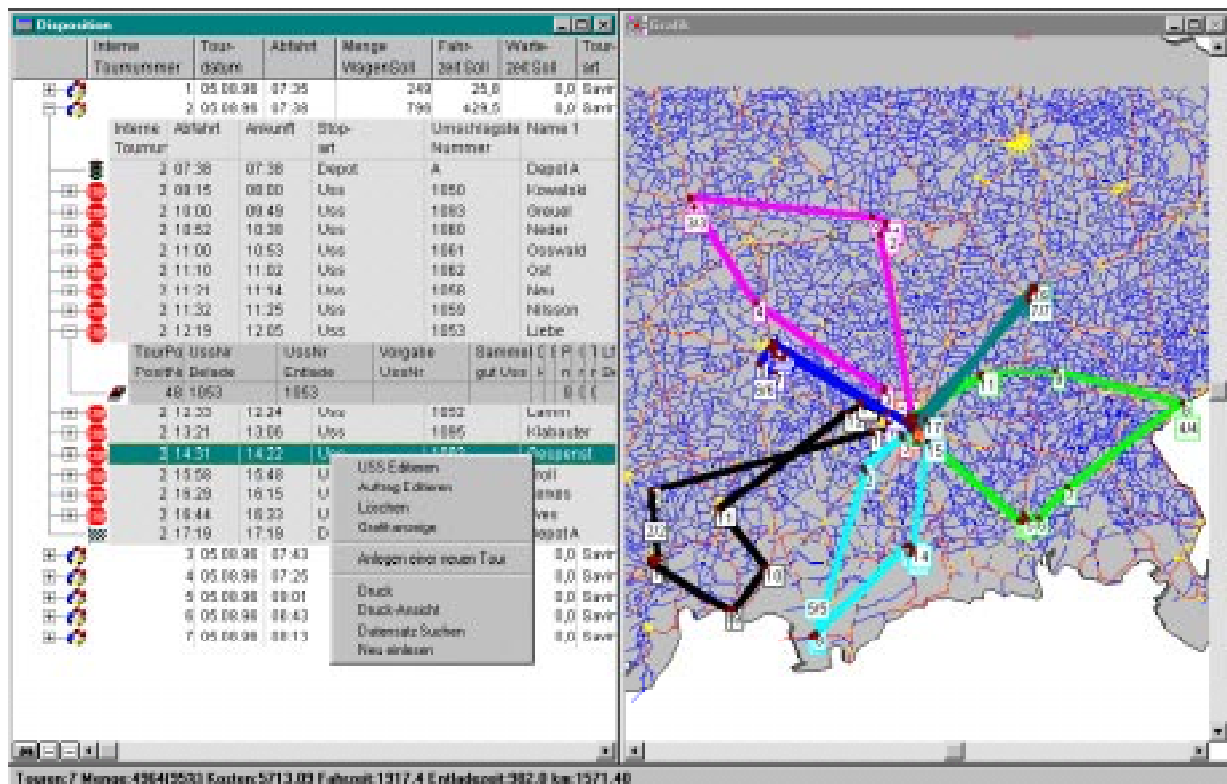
Disposition

| | Interne Tournummer | Tour-datum | Abfahrt | Menge WagenSoll | Fahr-zeit Soll | Warte-zeit Soll | Tour-art |
|---|---|---|---|---|---|---|---|
| | 1 | 05.08.98 | 07:35 | 249 | 25,8 | 0,0 | Savir |
| | 2 | 05.08.98 | 07:38 | 796 | 429,5 | 0,0 | Savir |

| Interne Tournur | Abfahrt | Ankunft | Stop-art | Umschlagstelle Nummer | Name 1 |
|---|---|---|---|---|---|
| 2 | 07:38 | 07:38 | Depot | A | Depot A |
| 2 | 08:15 | 08:00 | Uss | 1050 | Kowalski |
| 2 | 10:00 | 09:49 | Uss | 1083 | Grosal |
| 2 | 10:52 | 10:38 | Uss | 1080 | Neder |
| 2 | 11:00 | 10:53 | Uss | 1061 | Osswald |
| 2 | 11:10 | 11:02 | Uss | 1062 | Ost |
| 2 | 11:21 | 11:14 | Uss | 1058 | Neu |
| 2 | 11:32 | 11:25 | Uss | 1059 | Nilsson |
| 2 | 12:19 | 12:05 | Uss | 1053 | Liebe |

| TourPo Positi | UssNr Belade | UssNr Entlade | Vorgabe UssNr | Sammel gut Uss |
|---|---|---|---|---|
| 48 | 1053 | 1053 | | |

| | | | | | |
|---|---|---|---|---|---|
| 2 | 12:33 | 12:24 | Uss | 1052 | Lamm |
| 2 | 13:21 | 13:06 | Uss | 1095 | Klabaster |
| 2 | 14:31 | 14:22 | Uss | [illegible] | Possenst |
| 2 | 15:58 | 15:48 | U | | roll |
| 2 | 16:29 | 16:15 | U | | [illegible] |
| 2 | 16:44 | 16:33 | U | | ves |
| 2 | 17:19 | 17:19 | D | | epot A |

| | | | | | | | |
|---|---|---|---|---|---|---|---|
| | 3 | 05.08.98 | 07:43 | | | 0,0 | Savir |
| | 4 | 05.08.98 | 07:25 | | | 0,0 | Savir |
| | 5 | 05.08.98 | 08:01 | | | 0,0 | Savir |
| | 6 | 05.08.98 | 08:43 | | | 0,0 | Savir |
| | 7 | 05.08.98 | 08:13 | | | 0,0 | Savir |

USS Editieren
Auftrag Editieren
Löschen
Grafikanzeige
Anlegen einer neuen Tour
Druck
Druck-Ansicht
Datensatz Suchen
Neu einlesen

Grafik

Touren: 7 Menge:4964(5593) Kosten:5713.09 Fahrzeit:1917.4 Entladezeit:582.0 km:1571.40